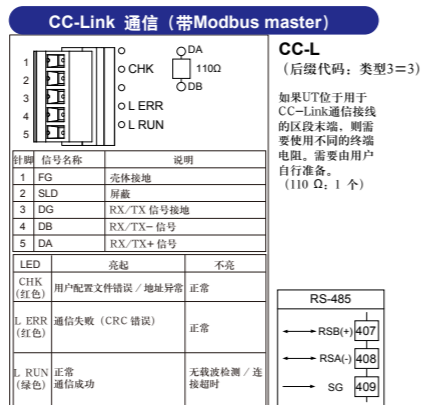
CC-Link 通信（带Modbus master）

1
2
3
4
5
CHK
L ERR
L RUN
DA
110Ω
DB

| 针脚 | 信号名称 | 说明 |
|---|---|---|
| 1 | FG | 壳体接地 |
| 2 | SLD | 屏蔽 |
| 3 | DG | RX/TX 信号接地 |
| 4 | DB | RX/TX− 信号 |
| 5 | DA | RX/TX+ 信号 |

| LED | 亮起 | 不亮 |
|---|---|---|
| CHK（红色） | 用户配置文件错误 / 地址异常 | 正常 |
| L ERR（红色） | 通信失败（CRC 错误） | 正常 |
| L RUN（绿色） | 正常 通信成功 | 无载波检测 / 连接超时 |

CC-L
（后缀代码：类型3＝3）

如果UT位于用于CC−Link通信接线的区段末端，则需要使用不同的终端电阻。需要由用户自行准备。（110 Ω：1 个）

RS-485
RSB(+) 407
RSA(-) 408
SG 409